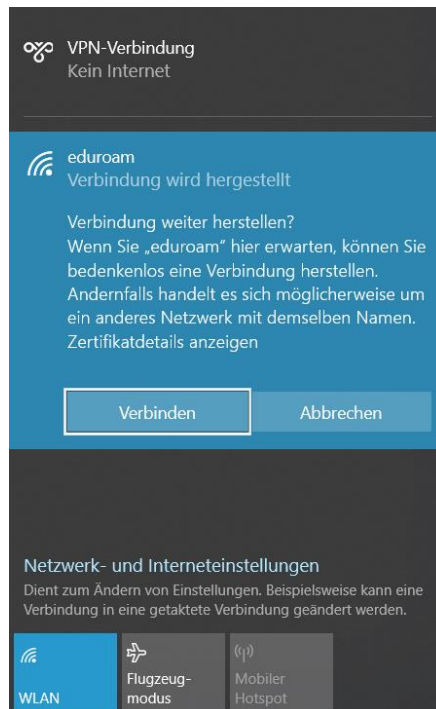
VPN-Verbindung
Kein Internet

eduroam
Verbindung wird hergestellt

Verbindung weiter herstellen?
Wenn Sie „eduroam" hier erwarten, können Sie bedenkenlos eine Verbindung herstellen. Andernfalls handelt es sich möglicherweise um ein anderes Netzwerk mit demselben Namen.
Zertifikatdetails anzeigen

Verbinden
Abbrechen

Netzwerk- und Interneteinstellungen
Dient zum Ändern von Einstellungen. Beispielsweise kann eine Verbindung in eine getaktete Verbindung geändert werden.

WLAN
Flugzeugmodus
Mobiler Hotspot